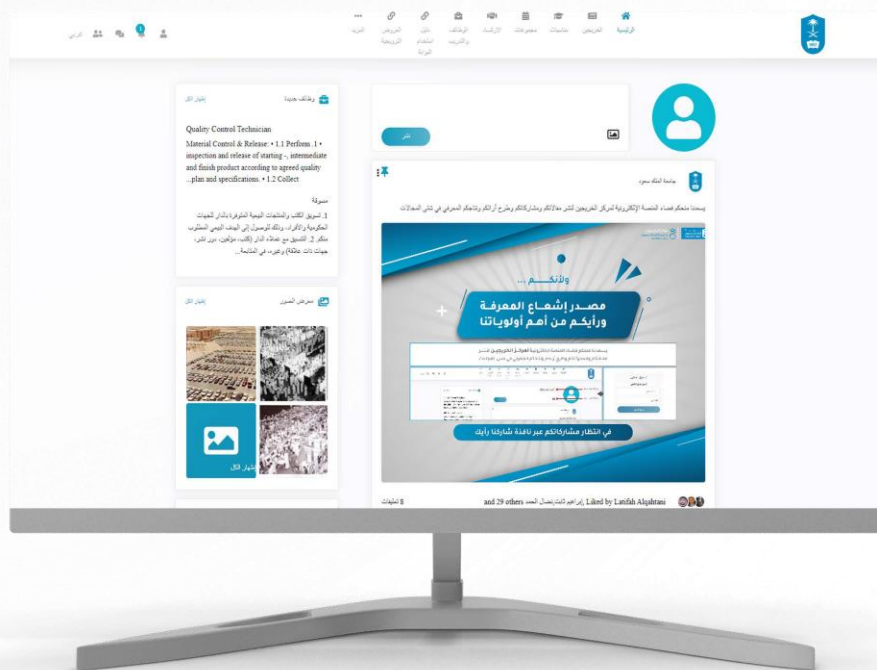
الرئيسية الخريجين ملتقيات مجموعات الإرسالات الوظائف والتدريب دليل استخدام البوابة العروض الترويجية المزيد

عربي

نشر

جامعة الملك سعود

يسعدنا منحكم فضاء المنصة الإلكترونية لمركز الخريجين لنشر مقالاتكم ومشاركاتكم وطرح آرائكم ونتاجكم المعرفي في شتى المجالات

ولأنكم ...

مصدر إشعاع المعرفة

ورأيكم من أهم أولوياتنا

في انتظار مشاركاتكم عبر نافذة شاركنا رأيك

Liked by Latifah Alqahtani, إبراهيم الحمد and 29 others

8 تعليقات

وظائف جديدة

إظهار الكل

Quality Control Technician

Material Control & Release: • 1.1 Perform .1 • inspection and release of starting -, intermediate and finish product according to agreed quality ..plan and specifications. • 1.2 Collect

مسوقة

1. تسويق الكتب والمنتجات البيعية المتوفرة بالدار للجهات الحكومية والأفراد، وذلك للوصول إلى الهدف البيعي المطلوب منكم 2. التنسيق مع عملاء الدار (كتب، مؤلفين، دور نشر، جهات ذات علاقة) وغيره، في المتابعة...

معرض الصور

إظهار الكل

إظهار الكل